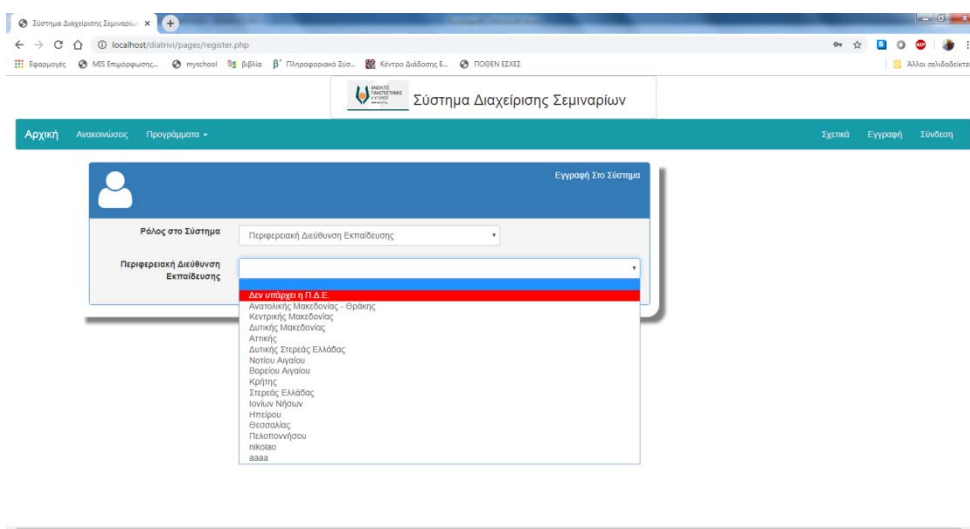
Σύστημα Διαχείρισης Σεμιναρίων ×

localhost/diatrivi/pages/register.php

Εφαρμογές MIS Επιμόρφωσης... myschool Βιβλία Πληροφοριακό Σύσ... Κέντρο Διάδοσης Ε... ΠΟΘΕΝ ΕΣΧΕΣ

Άλλοι σελιδοδείκτες

Σύστημα Διαχείρισης Σεμιναρίων

Αρχική Ανακοινώσεις Προγράμματα ▾

Σχετικά Εγγραφή Σύνδεση

Εγγραφή Στο Σύστημα

Ρόλος στο Σύστημα

Περιφερειακή Διεύθυνση Εκπαίδευσης

Περιφερειακή Διεύθυνση Εκπαίδευσης

Δεν υπάρχει η Π.Δ.Ε.
Ανατολικής Μακεδονίας - Θράκης
Κεντρικής Μακεδονίας
Δυτικής Μακεδονίας
Αττικής
Δυτικής Στερεάς Ελλάδας
Νοτίου Αιγαίου
Βορείου Αιγαίου
Κρήτης
Στερεάς Ελλάδας
Ιονίων Νήσων
Ηπείρου
Θεσσαλίας
Πελοποννήσου
nikolao
aaaa